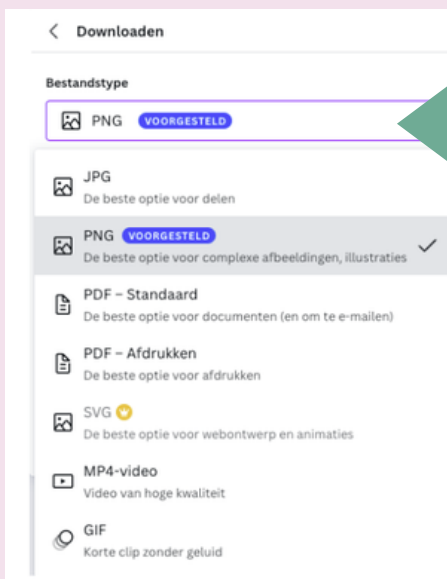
< Downloaden

Bestandstype

PNG VOORGESTELD

JPG
De beste optie voor delen

PNG VOORGESTELD
De beste optie voor complexe afbeeldingen, illustraties

PDF – Standaard
De beste optie voor documenten (en om te e-mailen)

PDF – Afdrukken
De beste optie voor afdrukken

SVG
De beste optie voor webontwerp en animaties

MP4-video
Video van hoge kwaliteit

GIF
Korte clip zonder geluid